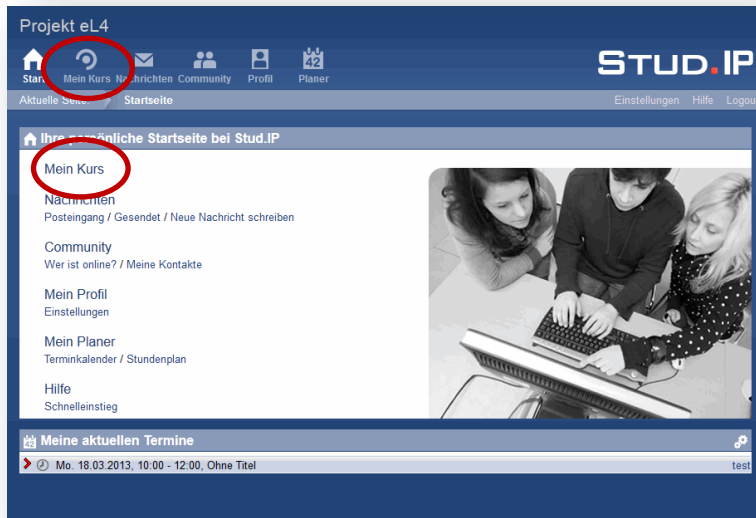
Projekt eL4

Start Mein Kurs Nachrichten Community Profil 42 Planer

STUD.IP

Aktuelle Seite: Startseite

Einstellungen Hilfe Logout

Ihre persönliche Startseite bei Stud.IP

Mein Kurs

Nachrichten
Posteingang / Gesendet / Neue Nachricht schreiben

Community
Wer ist online? / Meine Kontakte

Mein Profil
Einstellungen

Mein Planer
Terminkalender / Stundenplan

Hilfe
Schnelleinstieg

Meine aktuellen Termine

Mo. 18.03.2013, 10:00 - 12:00, Ohne Titel

test